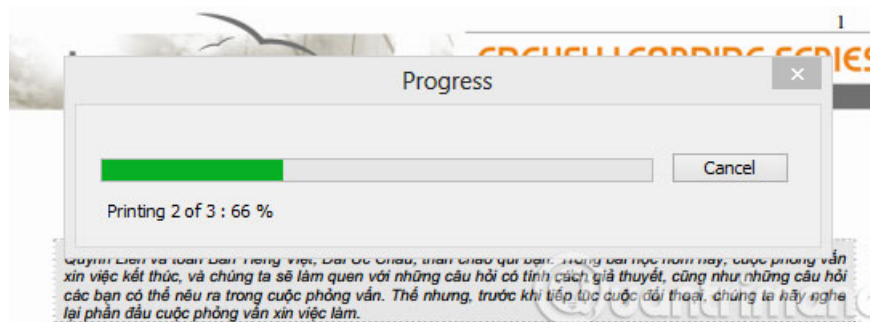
1

Progress

Cancel

Printing 2 of 3 : 66 %

Quỳnh Liên và toàn Ban Tiếng Việt, Đài Úc Châu, thân chào quí bạn. Trong bài học hôm nay, cuộc phỏng vấn xin việc kết thúc, và chúng ta sẽ làm quen với những câu hỏi có tính cách giả thuyết, cũng như những câu hỏi các bạn có thể nêu ra trong cuộc phỏng vấn. Thế nhưng, trước khi tiếp tục cuộc đối thoại, chúng ta hãy nghe lại phần đầu cuộc phỏng vấn xin việc làm.